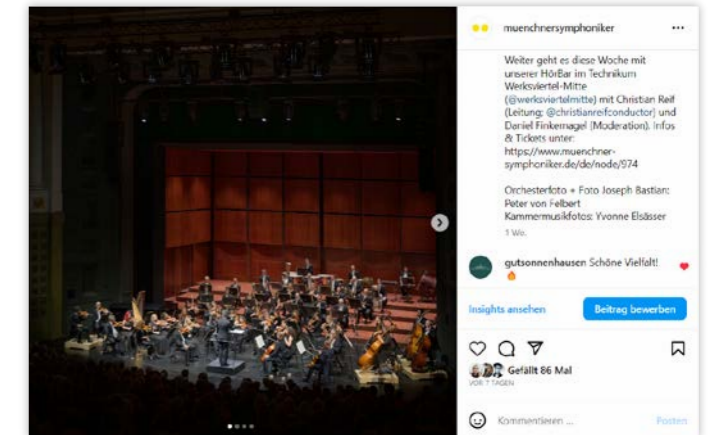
muenchnersymphoniker ···

Weiter geht es diese Woche mit unserer HörBar im Technikum Werksviertel-Mitte (@werksviertelmitte) mit Christian Reif (Leitung; @christianreifconductor) und Daniel Finkernagel (Moderation). Infos & Tickets unter: https://www.muenchner-symphoniker.de/de/node/974

Orchesterfoto + Foto Joseph Bastian: Peter von Felbert
Kammermusikfotos: Yvonne Elsässer

1 Wo.

gutsonnenhausen Schöne Vielfalt! 🔥

Insights ansehen

Beitrag bewerben

Gefällt 86 Mal

VOR 7 TAGEN

Kommentieren ...

Posten